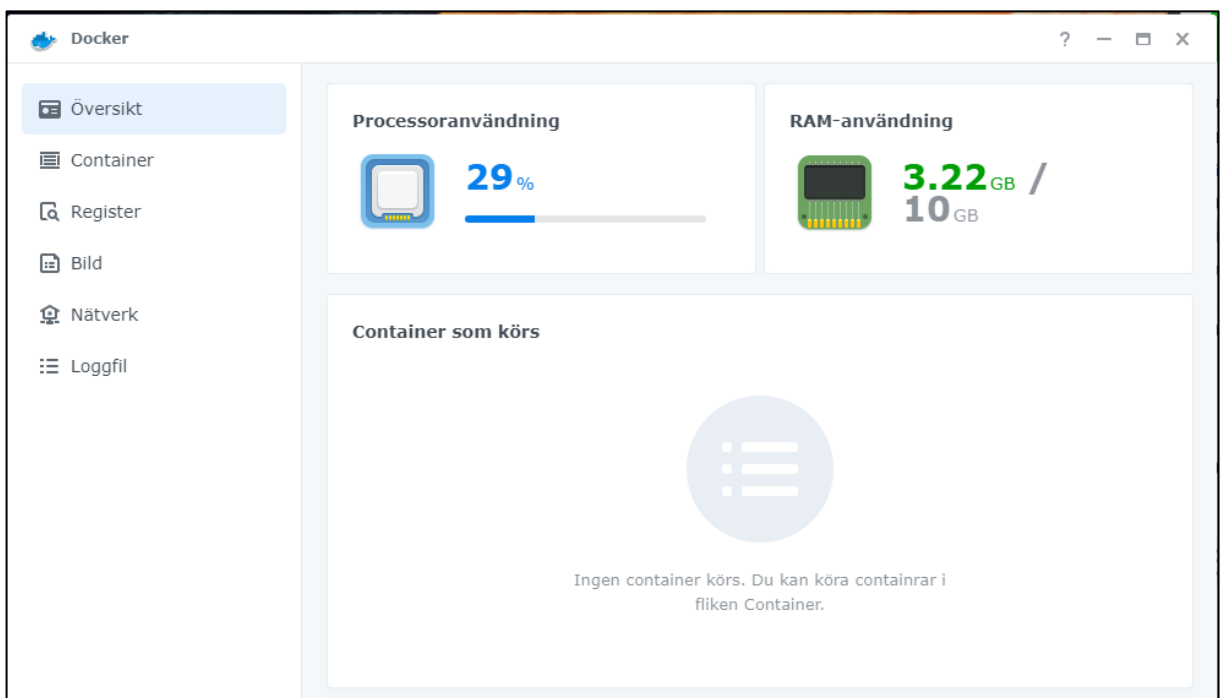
Docker

?

Översikt
Container
Register
Bild
Nätverk
Loggfil

Processoranvändning
29 %

RAM-användning
3.22 GB / 10 GB

Container som körs

Ingen container körs. Du kan köra containrar i fliken Container.